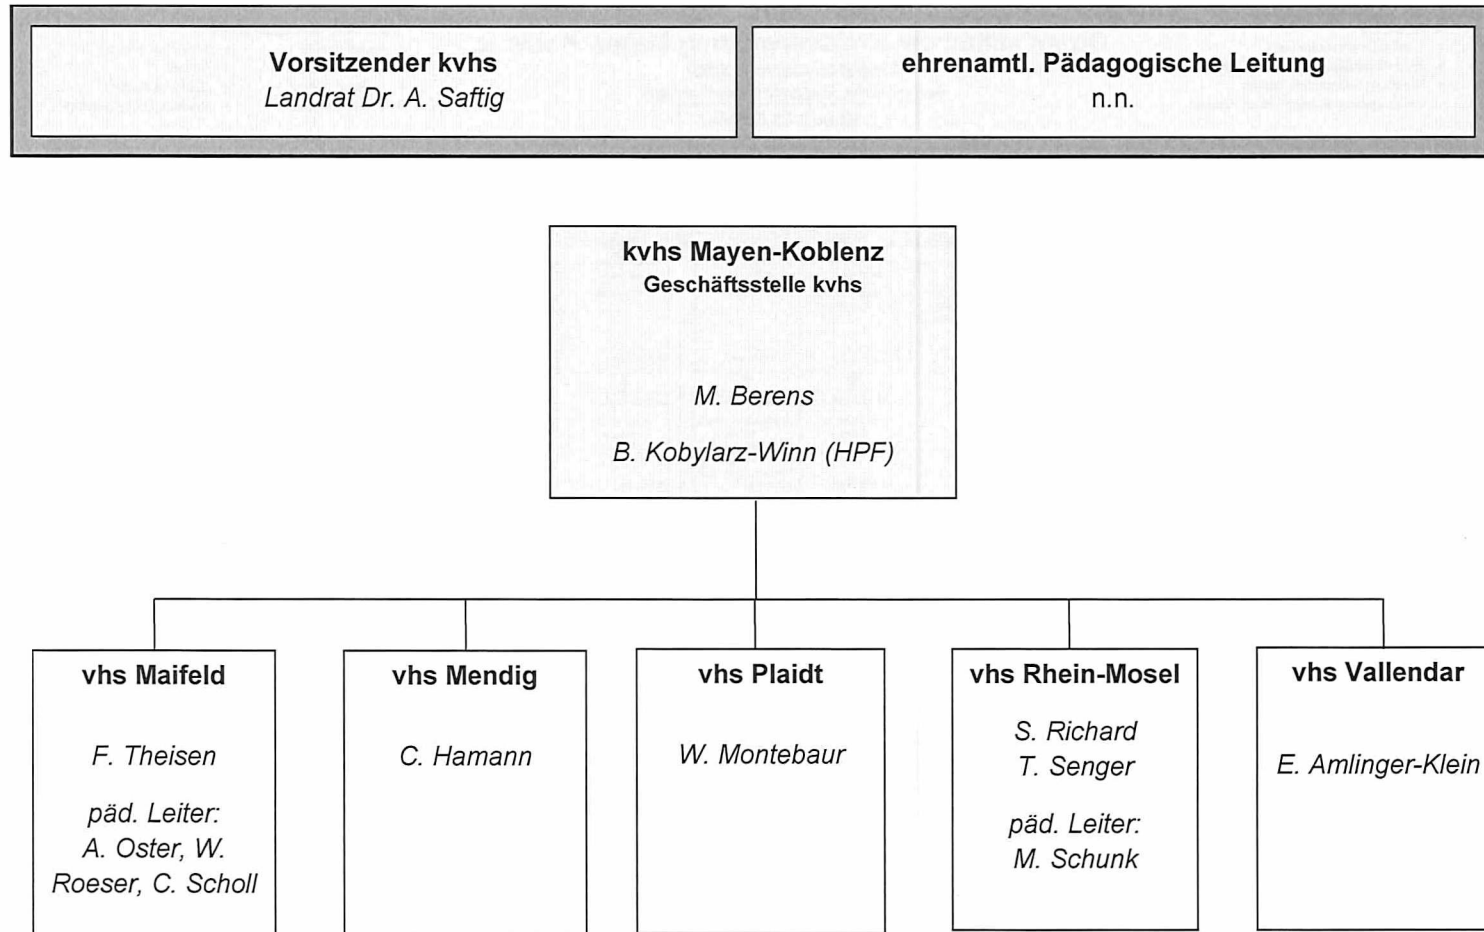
Vorsitzender kvhs
Landrat Dr. A. Saftig

ehrenamtl. Pädagogische Leitung
n.n.

kvhs Mayen-Koblenz
Geschäftsstelle kvhs

M. Berens

B. Kobylarz-Winn (HPF)

vhs Maifeld

F. Theisen

päd. Leiter:
A. Oster, W. Roeser, C. Scholl

vhs Mendig

C. Hamann

vhs Plaidt

W. Montebaur

vhs Rhein-Mosel

S. Richard
T. Senger

päd. Leiter:
M. Schunk

vhs Vallendar

E. Amlinger-Klein